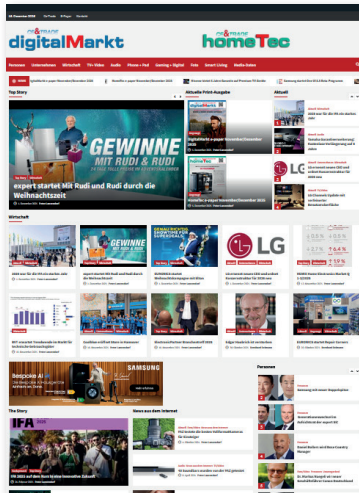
CE&TRADE digitalMarkt

CE&TRADE homeTec

Top Story

GEWINNE MIT RUDI & RUDI

expert startet Mit Rudi und Rudi durch die Weihnachtszeit

Aktuelle Print-Ausgabe

Aktuell

Wirtschaft

LG

Bespoke AI

SAMSUNG

Personen

The Story

IFA

News aus dem Internet